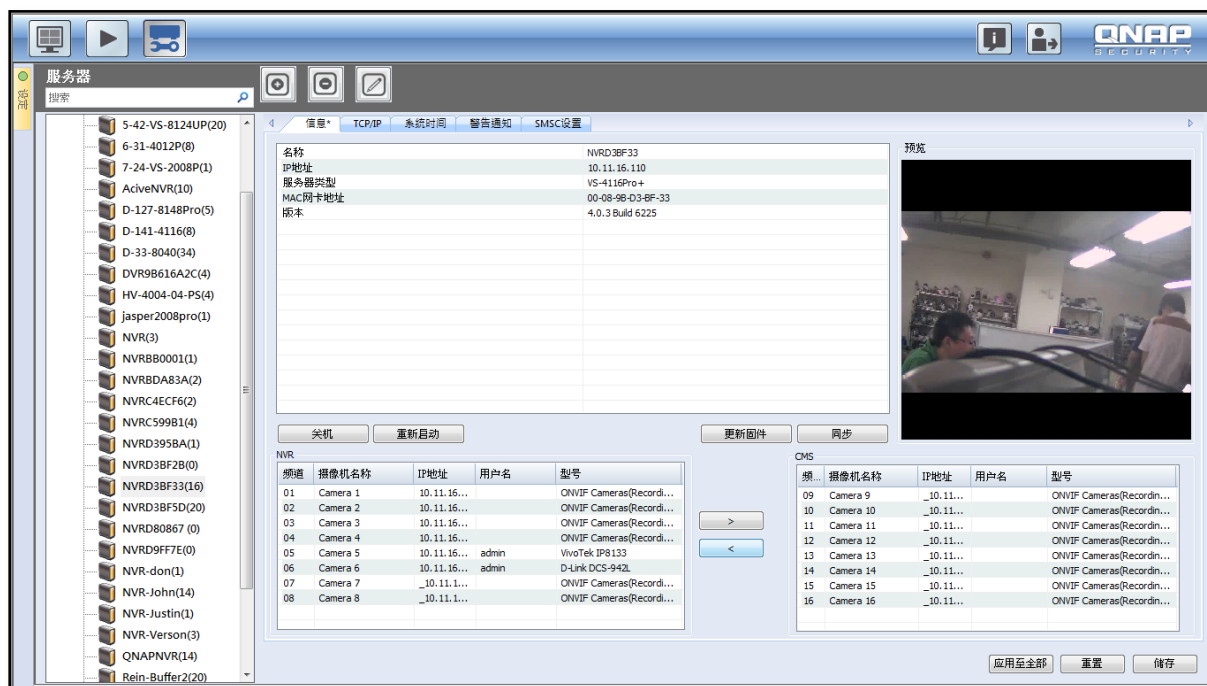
QNAP SECURITY

设定

服务器

搜索

5-42-VS-8124UP(20)
6-31-4012P(8)
7-24-VS-2008P(1)
AciveNVR(10)
D-127-8148Pro(5)
D-141-4116(8)
D-33-8040(34)
DVR9B616A2C(4)
HV-4004-04-PS(4)
jasper2008pro(1)
NVR(3)
NVRBB0001(1)
NVRBDA83A(2)
NVRC4ECF6(2)
NVRC599B1(4)
NVRD395BA(1)
NVRD3BF2B(0)
NVRD3BF33(16)
NVRD3BF5D(20)
NVRD80867 (0)
NVRD9FF7E(0)
NVR-don(1)
NVR-John(14)
NVR-Justin(1)
NVR-Verson(3)
QNAPNVR(14)
Rein-Buffer2(20)

信息* TCP/IP 系统时间 警告通知 SMSC设置

| | |
|---|---|
| 名称 | NVRD3BF33 |
| IP地址 | 10.11.16.110 |
| 服务器类型 | VS-4116Pro+ |
| MAC网卡地址 | 00-08-9B-D3-BF-33 |
| 版本 | 4.0.3 Build 6225 |

预览

关机 重新启动 更新固件 同步

NVR

| 频道 | 摄像机名称 | IP地址 | 用户名 | 型号 |
|---|---|---|---|---|
| 01 | Camera 1 | 10.11.16... | | ONVIF Cameras(Recordi... |
| 02 | Camera 2 | 10.11.16... | | ONVIF Cameras(Recordi... |
| 03 | Camera 3 | 10.11.16... | | ONVIF Cameras(Recordi... |
| 04 | Camera 4 | 10.11.16... | | ONVIF Cameras(Recordi... |
| 05 | Camera 5 | 10.11.16... | admin | VivoTek IP8133 |
| 06 | Camera 6 | 10.11.16... | admin | D-Link DCS-942L |
| 07 | Camera 7 | _10.11.1... | | ONVIF Cameras(Recordi... |
| 08 | Camera 8 | _10.11.1... | | ONVIF Cameras(Recordi... |

>
<

CMS

| 频... | 摄像机名称 | IP地址 | 用户名 | 型号 |
|---|---|---|---|---|
| 09 | Camera 9 | _10.11... | | ONVIF Cameras(Recordin... |
| 10 | Camera 10 | _10.11... | | ONVIF Cameras(Recordin... |
| 11 | Camera 11 | _10.11... | | ONVIF Cameras(Recordin... |
| 12 | Camera 12 | _10.11... | | ONVIF Cameras(Recordin... |
| 13 | Camera 13 | _10.11... | | ONVIF Cameras(Recordin... |
| 14 | Camera 14 | _10.11... | | ONVIF Cameras(Recordin... |
| 15 | Camera 15 | _10.11... | | ONVIF Cameras(Recordin... |
| 16 | Camera 16 | _10.11... | | ONVIF Cameras(Recordin... |

应用至全部 重置 储存